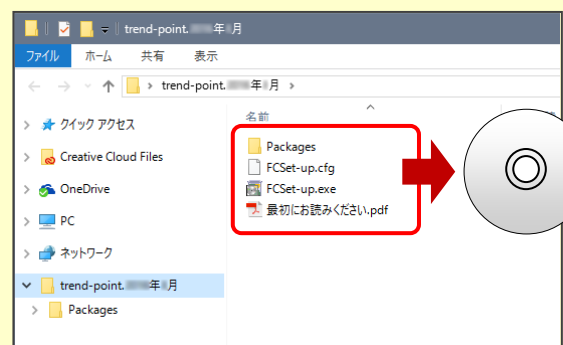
trend-point.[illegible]年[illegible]月

ファイル ホーム 共有 表示

trend-point.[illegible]年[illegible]月

名前

クイック アクセス
Creative Cloud Files
OneDrive
PC
ネットワーク
trend-point.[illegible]年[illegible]月
Packages

Packages
FCSet-up.cfg
FCSet-up.exe
最初にお読みください.pdf